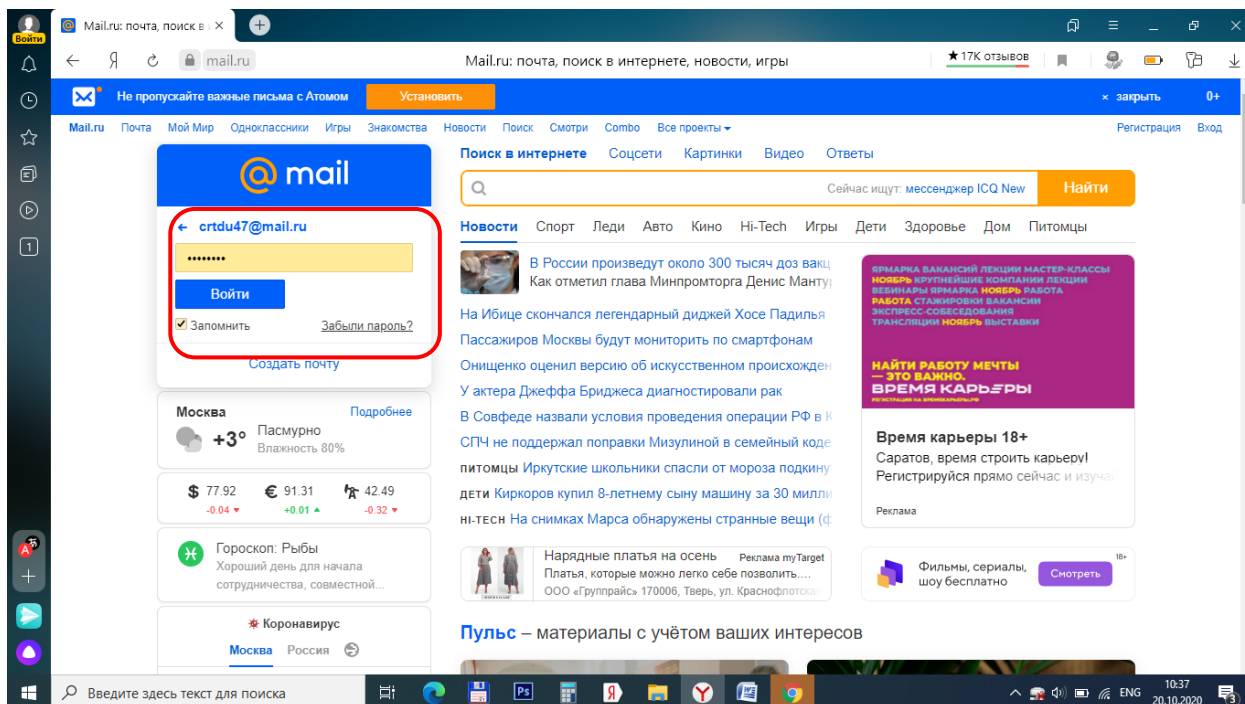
Войти

Mail.ru: почта, поиск в

Я

mail.ru

Mail.ru: почта, поиск в интернете, новости, игры

★ 17K отзывов

Не пропускайте важные письма с Атомом

Установить

× закрыть

0+

Mail.ru Почта Мой Мир Одноклассники Игры Знакомства Новости Поиск Смотри Combo Все проекты

Регистрация Вход

@ mail

← crtdu47@mail.ru

••••••••

Войти

Запомнить

Забыли пароль?

Создать почту

Москва

Подробнее

+3°

Пасмурно

Влажность 80%

$ 77.92 -0.04

€ 91.31 +0.01

42.49 -0.32

Гороскоп: Рыбы

Хороший день для начала сотрудничества, совместной...

Коронавирус

Москва Россия

Поиск в интернете Соцсети Картинки Видео Ответы

Сейчас ищут: мессенджер ICQ New

Найти

Новости Спорт Леди Авто Кино Hi-Tech Игры Дети Здоровье Дом Питомцы

В России произведут около 300 тысяч доз вакц

Как отметил глава Минпромторга Денис Манту

На Ибице скончался легендарный диджей Хосе Падилья

Пассажиров Москвы будут мониторить по смартфонам

Онищенко оценил версию об искусственном происхожден

У актера Джеффа Бриджеса диагностировали рак

В Совфеде назвали условия проведения операции РФ в К

СПЧ не поддержал поправки Мизулиной в семейный коде

ПИТОМЦЫ Иркутские школьники спасли от мороза подкину

ДЕТИ Киркоров купил 8-летнему сыну машину за 30 милли

HI-TECH На снимках Марса обнаружены странные вещи (ф

ЯРМАРКА ВАКАНСИЙ ЛЕКЦИИ МАСТЕР-КЛАССЫ НОЯБРЬ КРУПНЕЙШИЕ КОМПАНИИ ЛЕКЦИИ ВЕБИНАРЫ ЯРМАРКА НОЯБРЬ РАБОТА РАБОТА СТАЖИРОВКИ ВАКАНСИИ ЭКСПРЕСС-СОБЕСЕДОВАНИЯ ТРАНСЛЯЦИИ НОЯБРЬ ВЫСТАВКИ

НАЙТИ РАБОТУ МЕЧТЫ — ЭТО ВАЖНО. ВРЕМЯ КАРЬЕРЫ

Время карьеры 18+

Саратов, время строить карьеру!

Регистрируйся прямо сейчас и изуча

Реклама

Нарядные платья на осень

Реклама myTarget

Платья, которые можно легко себе позволить....

ООО «Группрайс» 170006, Тверь, ул. Краснофлотска

Фильмы, сериалы, шоу бесплатно

18+

Смотреть

Пульс – материалы с учётом ваших интересов

Введите здесь текст для поиска

ENG

10:37

20.10.2020